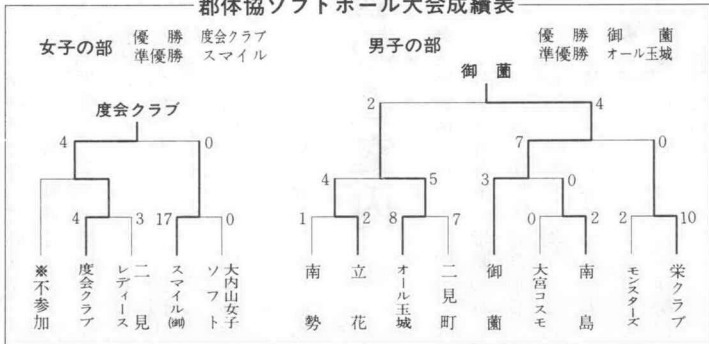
郡体協ソフトボール大会成績表

女子の部　優　勝　度会クラブ
準優勝　スマイル

度会クラブ

4　0
4　3　17　0

※不参加
度会クラブ
レディース
二見
スマイル(鋼)
大内山女子ソフト

男子の部　優　勝　御　薗
準優勝　オール玉城

御　薗

2　4
4　5　7　0
1　2　8　7　3　0
0　2　2　10

南勢
立花
オール玉城
二見町
御薗
大宮コスモ
南島
モンスターズ
栄クラブ